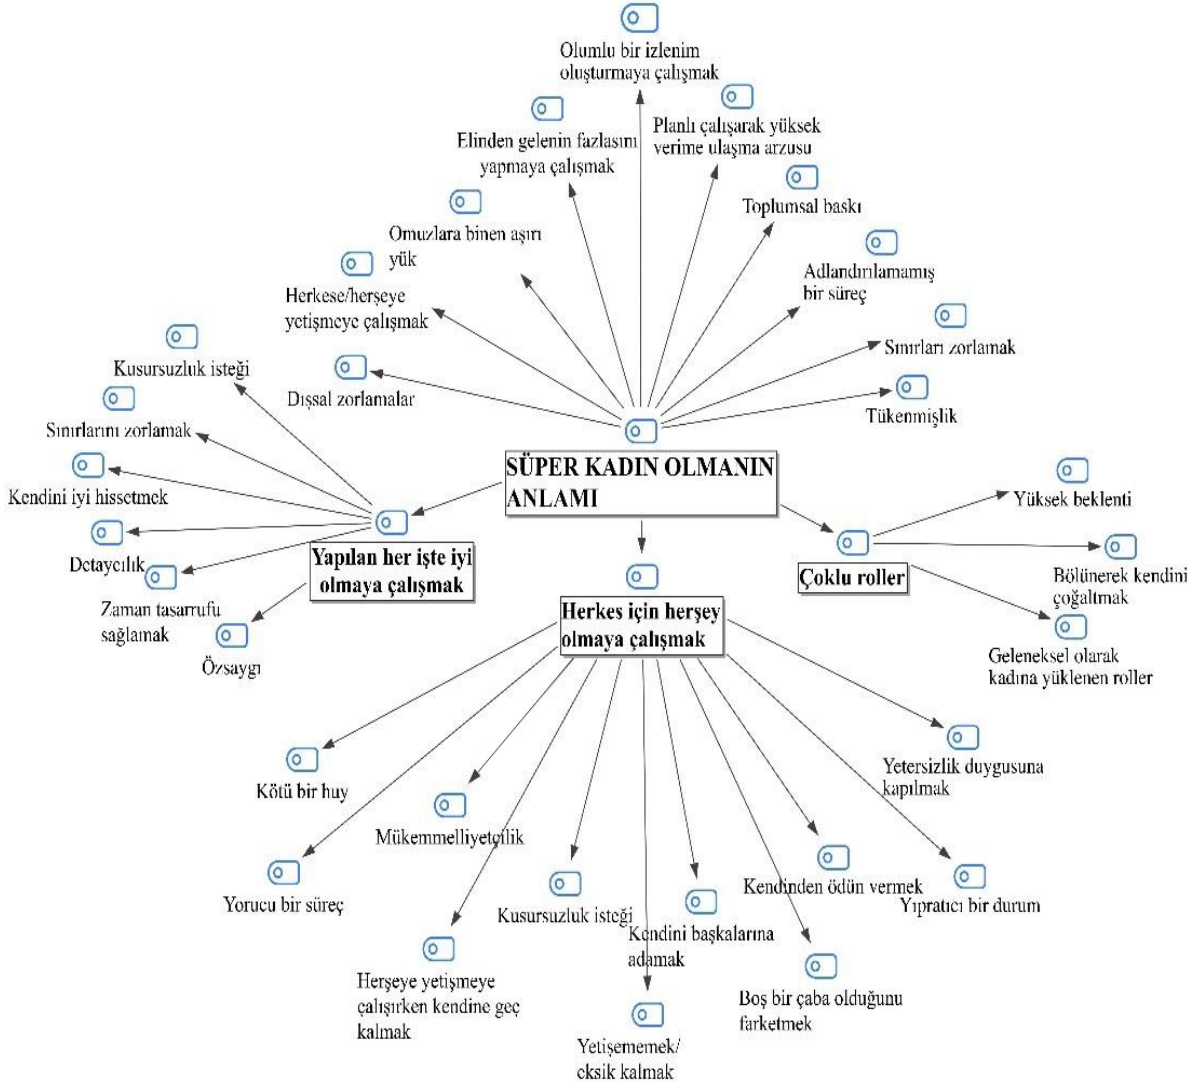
Olumlu bir izlenim oluşturmaya çalışmak

Elinden gelenin fazlasını yapmaya çalışmak

Planlı çalışarak yüksek verime ulaşma arzusu

Toplumsal baskı

Omuzlara binen aşırı yük

Adlandırılamamış bir süreç

Herkese/herşeye yetişmeye çalışmak

Sınırları zorlamak

Kusursuzluk isteği

Dışsal zorlamalar

Tükenmişlik

Sınırlarını zorlamak

SÜPER KADIN OLMANIN ANLAMI

Kendini iyi hissetmek

Yüksek beklenti

Detaycılık

Yapılan her işte iyi olmaya çalışmak

Çoklu roller

Bölünerek kendini çoğaltmak

Zaman tasarrufu sağlamak

Herkes için herşey olmaya çalışmak

Özsaygı

Geleneksel olarak kadına yüklenen roller

Yetersizlik duygusuna kapılmak

Kötü bir huy

Mükemmeliyetçilik

Yorucu bir süreç

Kendinden ödün vermek

Yıpratıcı bir durum

Kusursuzluk isteği

Kendini başkalarına adamak

Herşeye yetişmeye çalışırken kendine geç kalmak

Boş bir çaba olduğunu farketmek

Yetişememek/ eksik kalmak